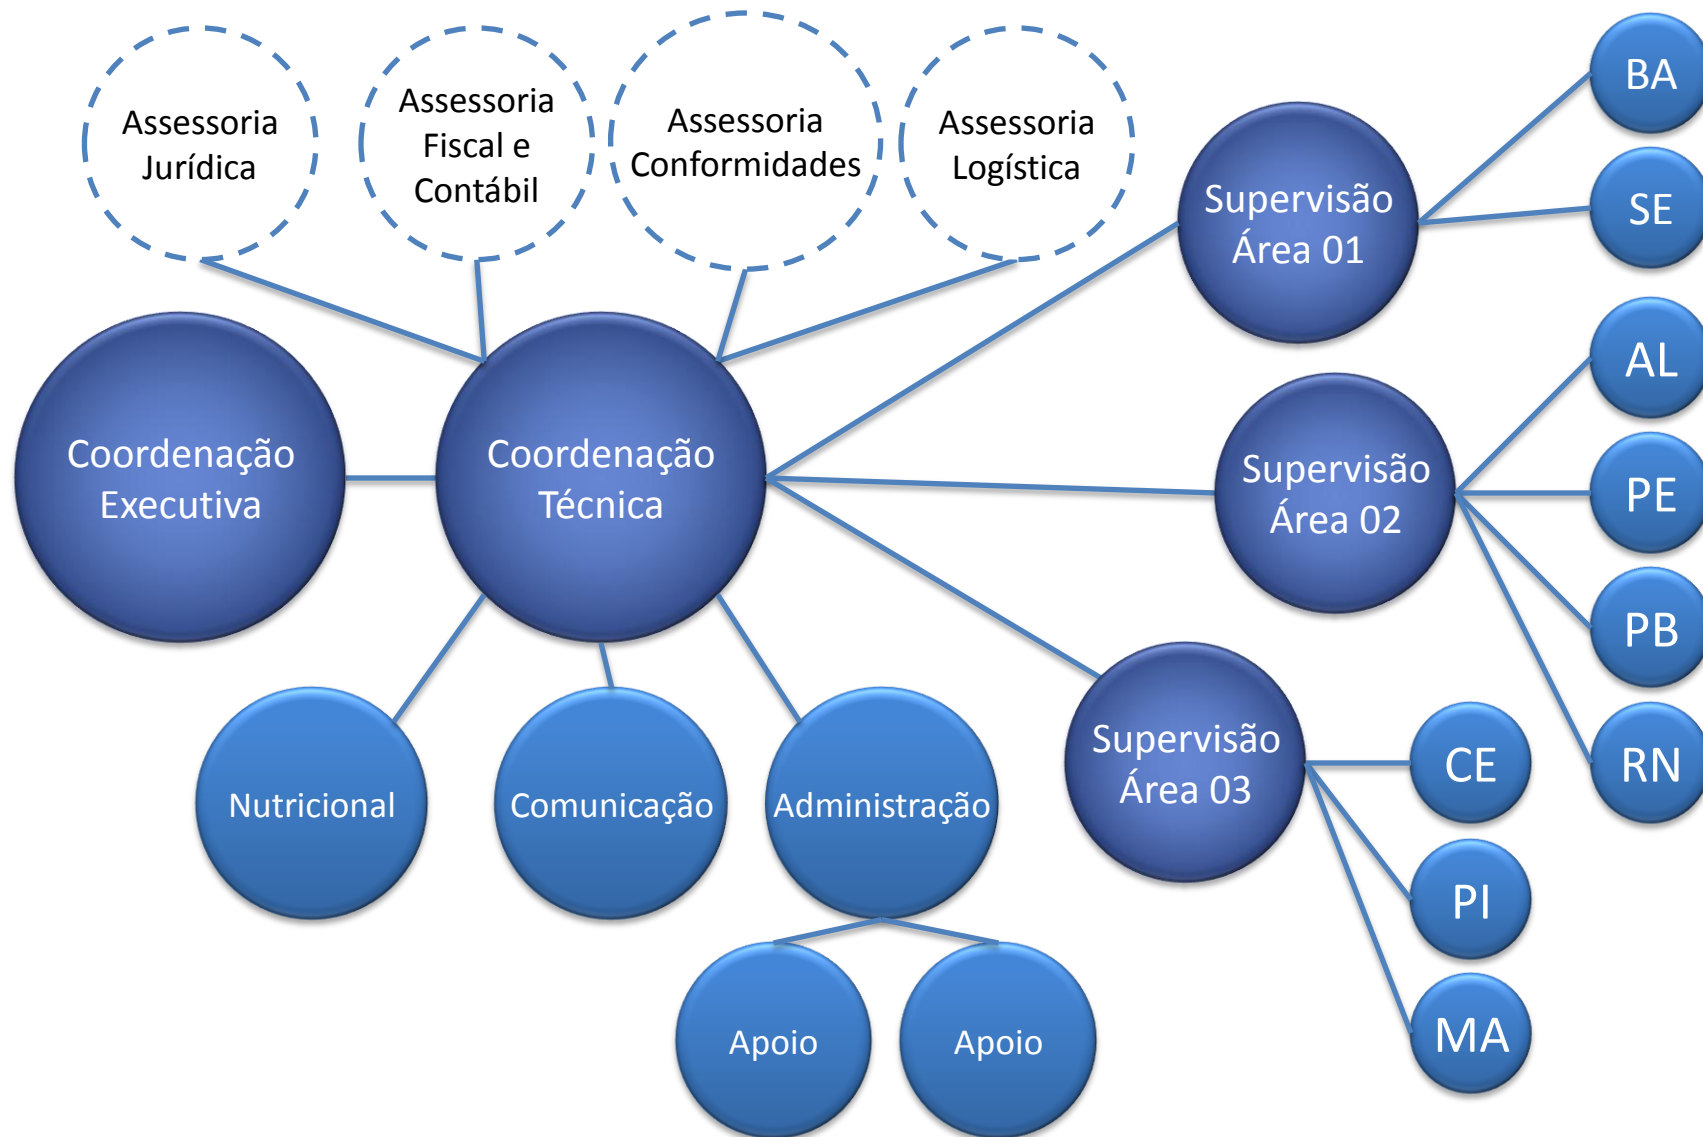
Assessoria Jurídica

Assessoria Fiscal e Contábil

Assessoria Conformidades

Assessoria Logística

BA

SE

Supervisão Área 01

AL

Coordenação Executiva

Coordenação Técnica

Supervisão Área 02

PE

PB

Supervisão Área 03

CE

RN

Nutricional

Comunicação

Administração

PI

MA

Apoio

Apoio